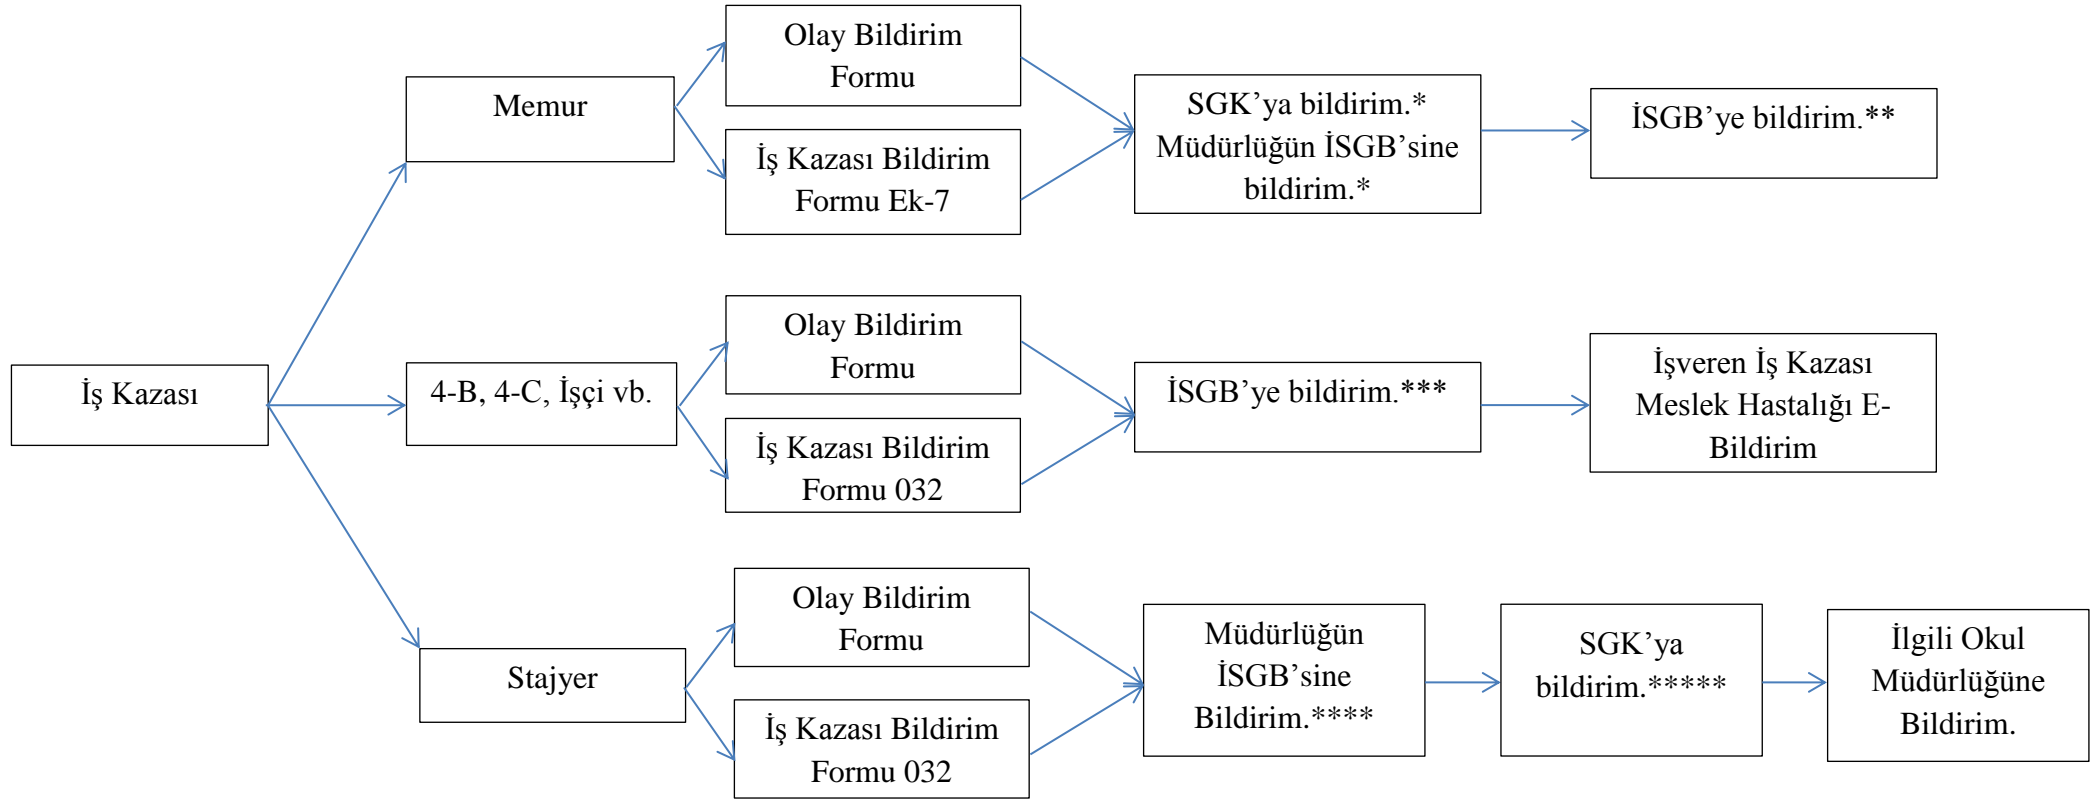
İş Kazası

Memur

Olay Bildirim Formu

İş Kazası Bildirim Formu Ek-7

SGK'ya bildirim.* Müdürlüğün İSGB'sine bildirim.*

İSGB'ye bildirim.**

4-B, 4-C, İşçi vb.

Olay Bildirim Formu

İş Kazası Bildirim Formu 032

İSGB'ye bildirim.***

İşveren İş Kazası Meslek Hastalığı E-Bildirim

Stajyer

Olay Bildirim Formu

İş Kazası Bildirim Formu 032

Müdürlüğün İSGB'sine Bildirim.****

SGK'ya bildirim.*****

İlgili Okul Müdürlüğüne Bildirim.